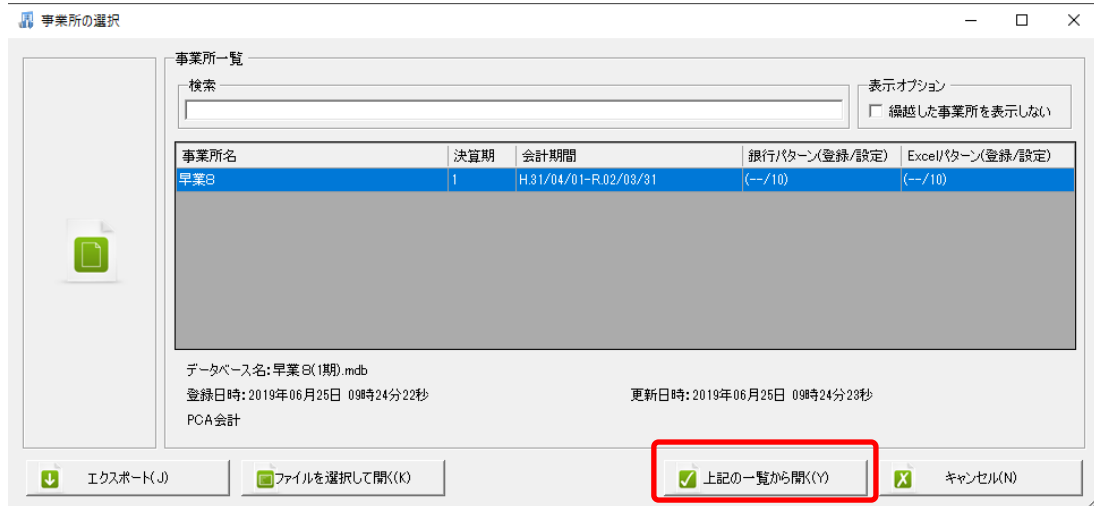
事業所の選択

事業所一覧

検索

表示オプション

繰越した事業所を表示しない

| 事業所名 | 決算期 | 会計期間 | 銀行パターン(登録/設定) | Excelパターン(登録/設定) |
|---|---|---|---|---|
| 早業8 | 1 | H.31/04/01-R.02/03/31 | (--/10) | (--/10) |

データベース名:早業8(1期).mdb

登録日時:2019年06月25日 09時24分22秒

更新日時:2019年06月25日 09時24分23秒

PCA会計

エクスポート(J)

ファイルを選択して開く(K)

上記の一覧から開く(Y)

キャンセル(N)